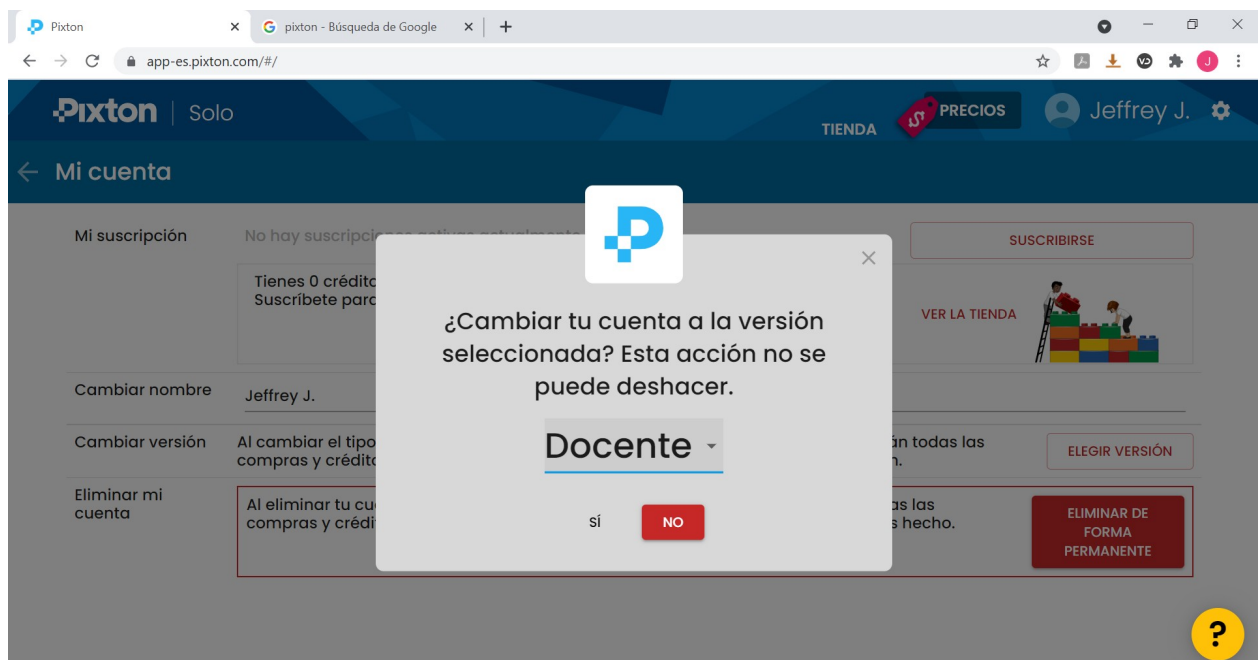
Pixton × pixton - Búsqueda de Google × +

app-es.pixton.com/#/

Pixton | Solo

TIENDA PRECIOS Jeffrey J.

← Mi cuenta

Mi suscripción No hay suscripci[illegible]

SUSCRIBIRSE

Tienes 0 crédit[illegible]
Suscríbete para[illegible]

VER LA TIENDA

Cambiar nombre Jeffrey J.

Cambiar versión Al cambiar el tipo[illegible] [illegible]án todas las compras y crédit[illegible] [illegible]n.

ELEGIR VERSIÓN

Eliminar mi cuenta Al eliminar tu cu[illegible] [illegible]as las compras y crédi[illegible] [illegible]s hecho.

ELIMINAR DE FORMA PERMANENTE

×

¿Cambiar tu cuenta a la versión seleccionada? Esta acción no se puede deshacer.

Docente

SÍ NO

?